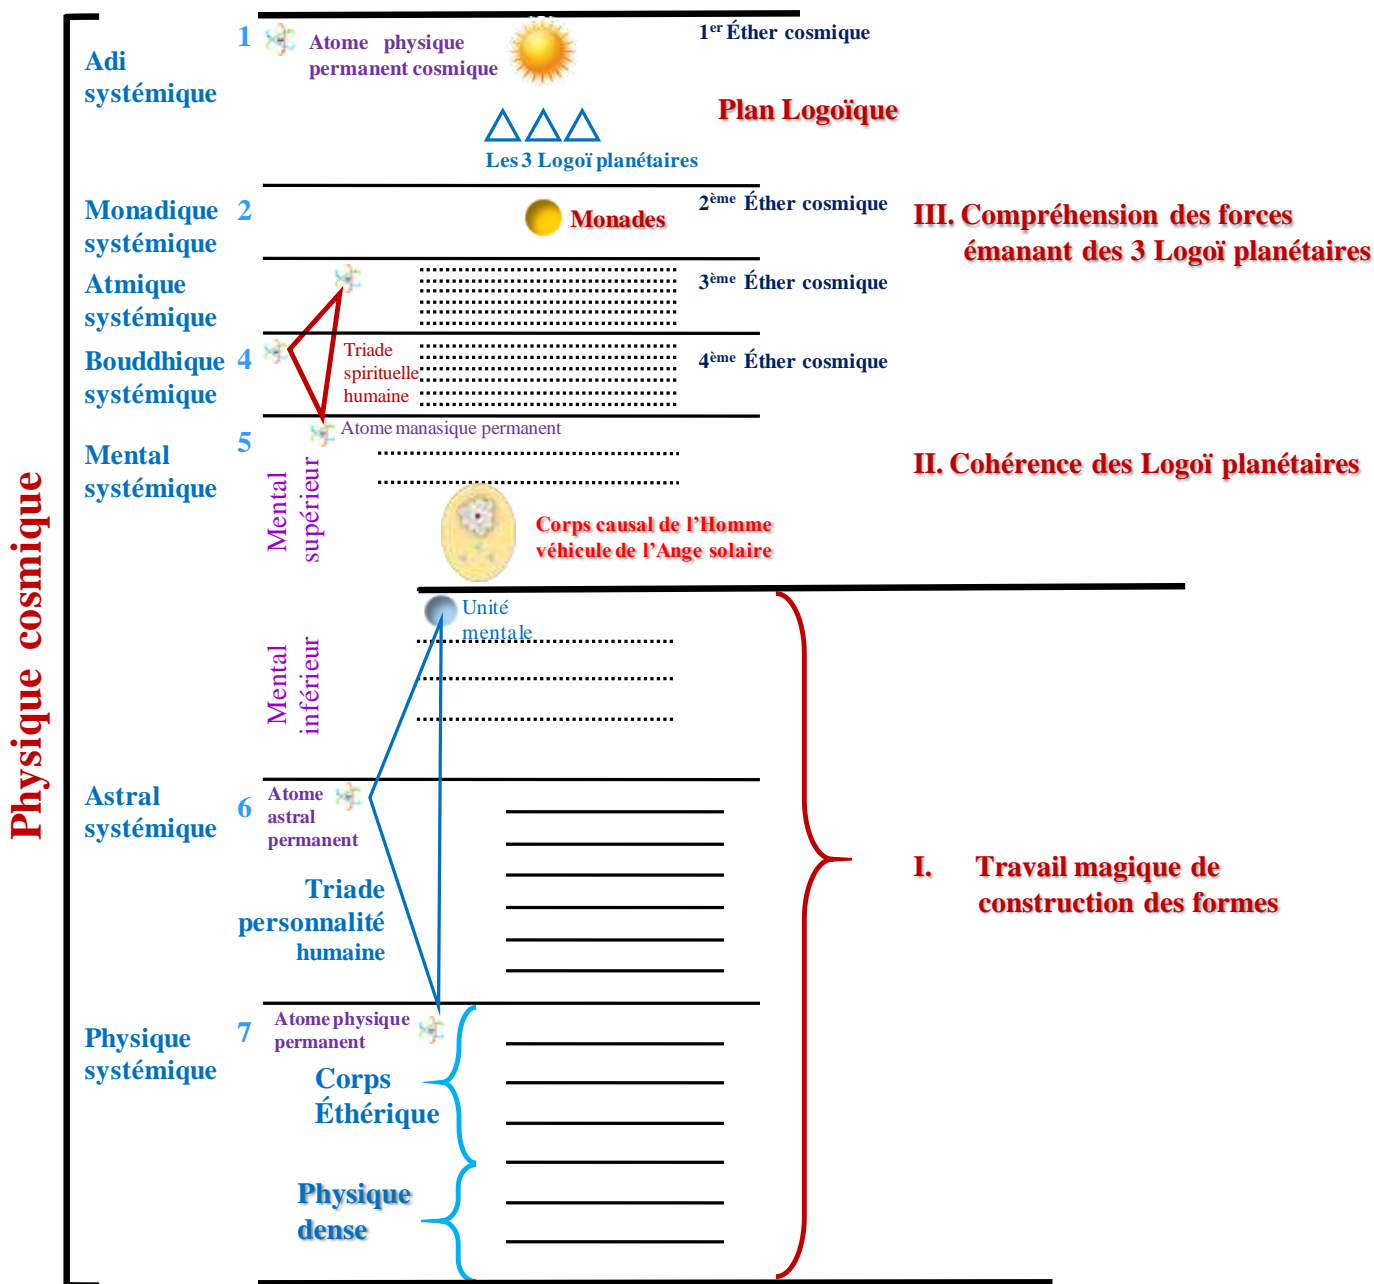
Physique cosmique

Adi systémique

1

Atome physique permanent cosmique

$1^{er}$ Éther cosmique

Plan Logoïque

Les 3 Logoï planétaires

Monadique systémique

2

Monades

$2^{ème}$ Éther cosmique

III. Compréhension des forces émanant des 3 Logoï planétaires

Atmique systémique

$3^{ème}$ Éther cosmique

Bouddhique systémique

4

Triade spirituelle humaine

$4^{ème}$ Éther cosmique

Mental systémique

5

Atome manasique permanent

Mental supérieur

II. Cohérence des Logoï planétaires

Corps causal de l'Homme véhicule de l'Ange solaire

Unité mentale

Mental inférieur

Astral systémique

6

Atome astral permanent

Triade personnalité humaine

I. Travail magique de construction des formes

Physique systémique

7

Atome physique permanent

Corps Éthérique

Physique dense